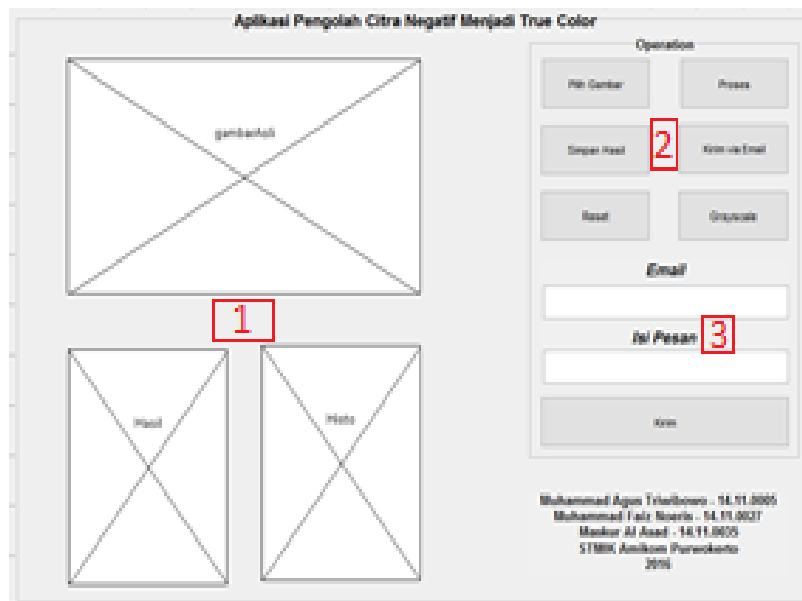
Aplikasi Pengolah Citra Negatif Menjadi True Color

gambarAsli

1

Hasil

Histo

Operation

Pilih Gambar

Proses

2

Simpan Hasil

Kirim via Email

Reset

Grayscale

Email

Isi Pesan

3

Kirim

Muhammad Agus Triatbowo - 14.11.0005
Muhammad Faiz Nasrin - 14.11.0027
Maskur Al Asad - 14.11.0035
STMIK Amikom Purwokerto
2016